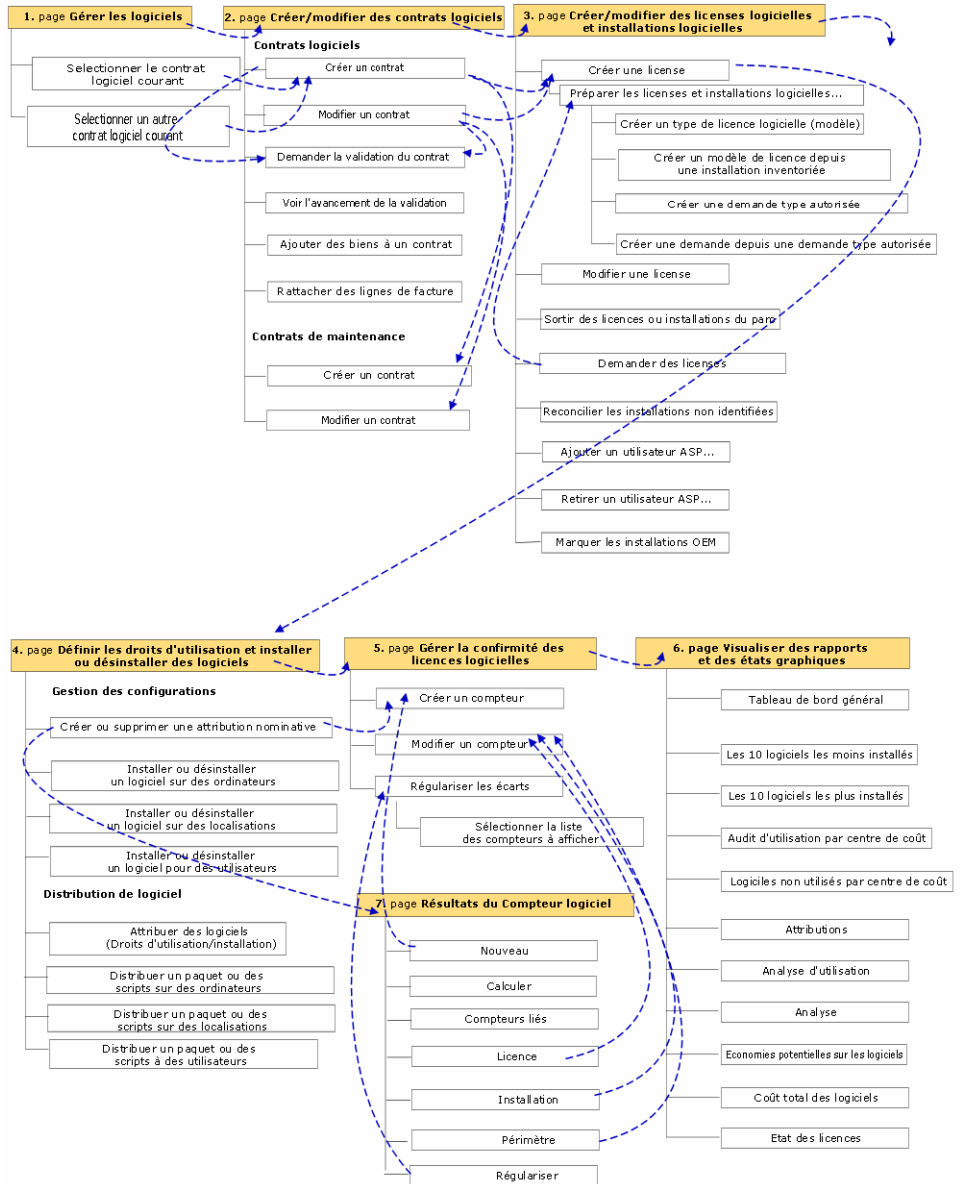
1. page Gérer les logiciels

Selectionner le contrat logiciel courant

Selectionner un autre contrat logiciel courant

2. page Créer/modifier des contrats logiciels

Contrats logiciels

Créer un contrat

Modifier un contrat

Demander la validation du contrat

Voir l'avancement de la validation

Ajouter des biens à un contrat

Rattacher des lignes de facture

Contrats de maintenance

Créer un contrat

Modifier un contrat

3. page Créer/modifier des licenses logicielles et installations logicielles

Créer une license

Préparer les licenses et installations logicielles...

Créer un type de licence logicielle (modèle)

Créer un modèle de licence depuis une installation inventoriée

Créer une demande type autorisée

Créer une demande depuis une demande type autorisée

Modifier une license

Sortir des licences ou installations du parc

Demander des licenses

Reconcilier les installations non identifiées

Ajouter un utilisateur ASP...

Retirer un utilisateur ASP...

Marquer les installations OEM

4. page Définir les droits d'utilisation et installer ou désinstaller des logiciels

Gestion des configurations

Créer ou supprimer une attribution nominative

Installer ou désinstaller un logiciel sur des ordinateurs

Installer ou désinstaller un logiciel sur des localisations

Installer ou désinstaller un logiciel pour des utilisateurs

Distribution de logiciel

Attribuer des logiciels (Droits d'utilisation/installation)

Distribuer un paquet ou des scripts sur des ordinateurs

Distribuer un paquet ou des scripts sur des localisations

Distribuer un paquet ou des scripts à des utilisateurs

5. page Gérer la confirmité des licences logicielles

Créer un compteur

Modifier un compteur

Régulariser les écarts

Sélectionner la liste des compteurs à afficher

7. page Résultats du Compteur logiciel

Nouveau

Calculer

Compteurs liés

Licence

Installation

Périmètre

Régulariser

6. page Visualiser des rapports et des états graphiques

Tableau de bord général

Les 10 logiciels les moins installés

Les 10 logiciels les plus installés

Audit d'utilisation par centre de coût

Logiciles non utilisés par centre de coût

Attributions

Analyse d'utilisation

Analyse

Economies potentielles sur les logiciels

Coût total des logiciels

Etat des licences